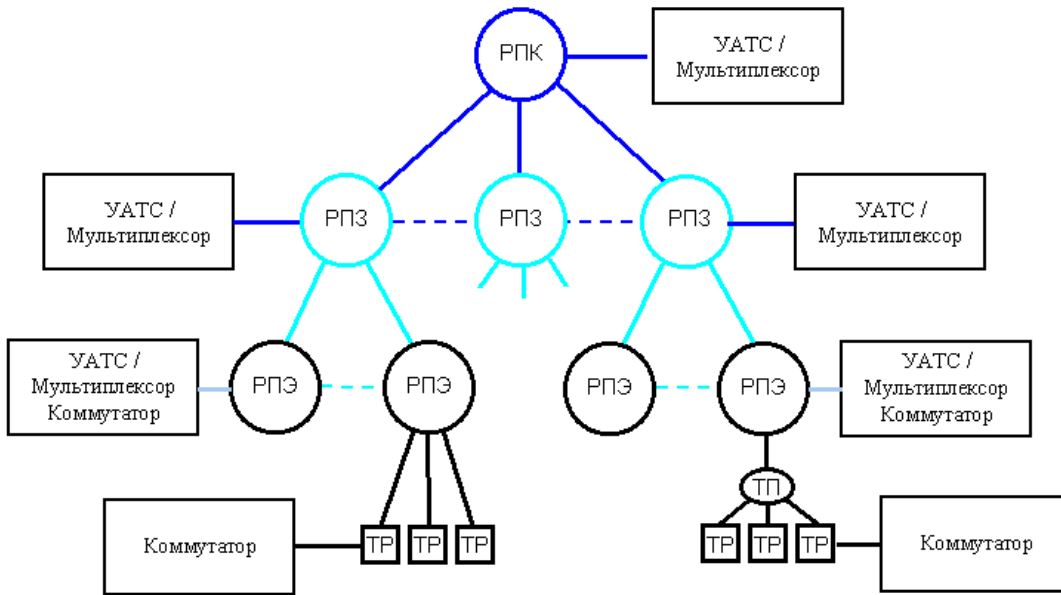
РПК

УАТС / Мультиплексор

УАТС / Мультиплексор

РПЗ

РПЗ

РПЗ

УАТС / Мультиплексор

УАТС / Мультиплексор Коммутатор

РПЭ

РПЭ

РПЭ

РПЭ

УАТС / Мультиплексор Коммутатор

ТП

Коммутатор

ТР

ТР

ТР

ТР

ТР

ТР

Коммутатор